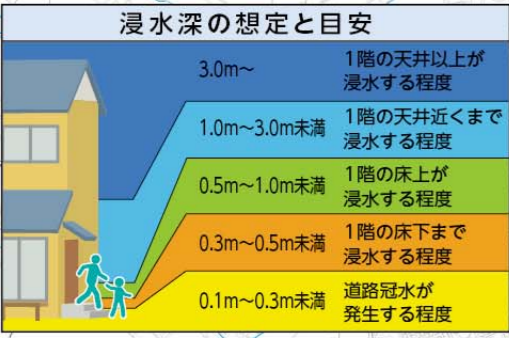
浸水深の想定と目安

3.0m〜
1階の天井以上が浸水する程度

1.0m〜3.0m未満
1階の天井近くまで浸水する程度

0.5m〜1.0m未満
1階の床上が浸水する程度

0.3m〜0.5m未満
1階の床下まで浸水する程度

0.1m〜0.3m未満
道路冠水が発生する程度